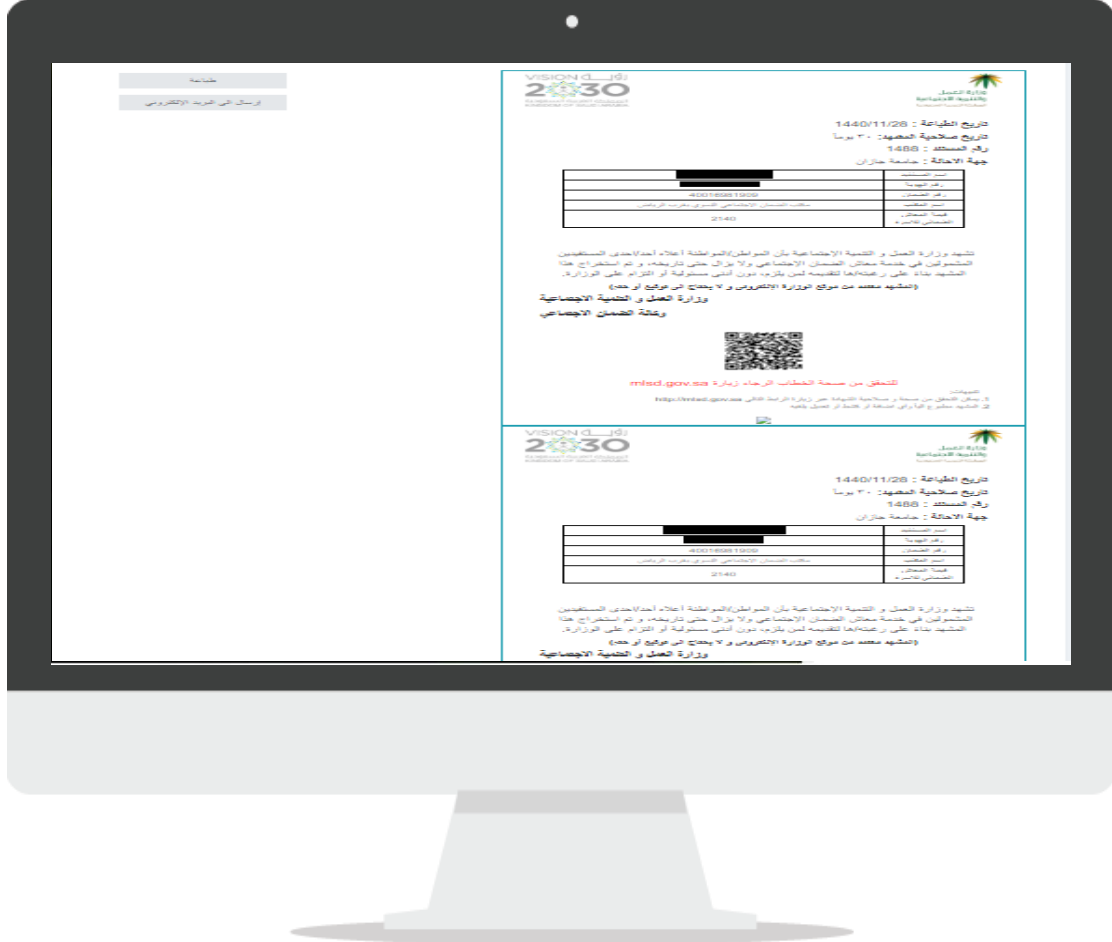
طباعة

إرسال الى البريد الالكتروني

VISION رؤية 2030 المملكة العربية السعودية KINGDOM OF SAUDI ARABIA

وزارة العمل والتنمية الاجتماعية المملكة العربية السعودية

تاريخ الطباعة : 1440/11/28
تاريخ صلاحية المشهد: ٣٠ يوماً
رقم المستند : 1488
جهة الاحالة : جامعة جازان

| | اسم المستفيد |
|---|---|
| | رقم الهوية |
| 40016981909 | رقم الضمان |
| مكتب الضمان الاجتماعي النسوي بغرب الرياض | اسم المكتب |
| 2140 | قيمة المعاش الضماني للأسرة |

تشهد وزارة العمل و التنمية الاجتماعية بأن المواطن/المواطنة أعلاه أحد/احدى المستفيدين المشمولين في خدمة معاش الضمان الاجتماعي ولا يزال حتى تاريخه، و تم استخراج هذا المشهد بناء على رغبته/ها لتقديمه لمن يلزم، دون أدنى مسئولية أو التزام على الوزارة.
(المشهد معتمد من موقع الوزارة الالكتروني و لا يحتاج الى توقيع أو ختم)
وزارة العمل و التنمية الاجتماعية
وكالة الضمان الاجتماعي

للتحقق من صحة الخطاب الرجاء زيارة mlsd.gov.sa

تنبيهات:
1. يمكن التحقق من صحة و صلاحية الشهادة عبر زيارة الرابط التالي http://mlsd.gov.sa
2. المشهد مطبوع آليا ولا يعتد به في حالة إضافة أو كشط أو تعديل بقيمه

VISION رؤية 2030 المملكة العربية السعودية KINGDOM OF SAUDI ARABIA

وزارة العمل والتنمية الاجتماعية المملكة العربية السعودية

تاريخ الطباعة : 1440/11/28
تاريخ صلاحية المشهد: ٣٠ يوماً
رقم المستند : 1488
جهة الاحالة : جامعة جازان

| | اسم المستفيد |
|---|---|
| | رقم الهوية |
| 40016981909 | رقم الضمان |
| مكتب الضمان الاجتماعي النسوي بغرب الرياض | اسم المكتب |
| 2140 | قيمة المعاش الضماني للأسرة |

تشهد وزارة العمل و التنمية الاجتماعية بأن المواطن/المواطنة أعلاه أحد/احدى المستفيدين المشمولين في خدمة معاش الضمان الاجتماعي ولا يزال حتى تاريخه، و تم استخراج هذا المشهد بناء على رغبته/ها لتقديمه لمن يلزم، دون أدنى مسئولية أو التزام على الوزارة.
(المشهد معتمد من موقع الوزارة الالكتروني و لا يحتاج الى توقيع أو ختم)
وزارة العمل و التنمية الاجتماعية